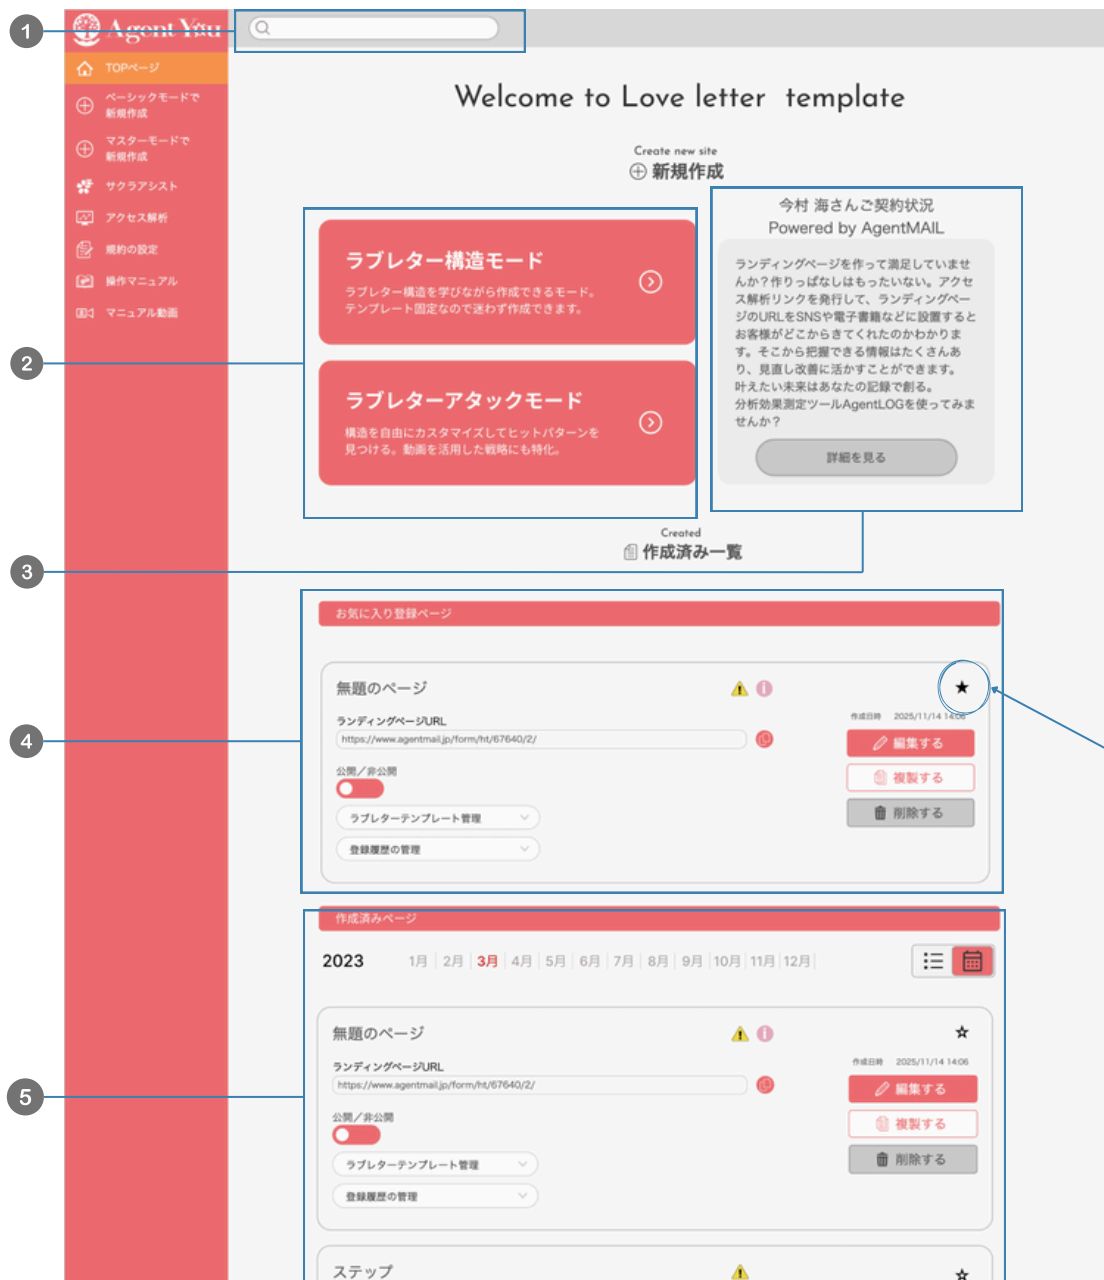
1

Agent You

TOPページ

ベーシックモードで新規作成

マスターモードで新規作成

サクラアシスト

アクセス解析

規約の設定

操作マニュアル

マニュアル動画

Welcome to Love letter template

Create new site
新規作成

今村 海さんご契約状況
Powered by AgentMAIL

ランディングページを作って満足していませんか？作りっぱなしはもったいない。アクセス解析リンクを発行して、ランディングページのURLをSNSや電子書籍などに設置するとお客様がどこからきてくれたのかわかります。そこから把握できる情報はたくさんあり、見直し改善に活かすことができます。叶えたい未来はあなたの記録で創る。分析効果測定ツールAgentLOGを使ってみませんか？

詳細を見る

2

ラブレター構造モード
ラブレター構造を学びながら作成できるモード。テンプレート固定なので迷わず作成できます。

ラブレターアタックモード
構造を自由にカスタマイズしてヒットパターンを見つける。動画を活用した戦略にも特化。

3

Created
作成済み一覧

お気に入り登録ページ

4

無題のページ

ランディングページURL
https://www.agentmail.jp/form/ht/67640/2/

作成日時 2025/11/14 14:06

編集する

複製する

削除する

公開／非公開

ラブレターテンプレート管理

登録履歴の管理

作成済みページ

2023 1月 2月 3月 4月 5月 6月 7月 8月 9月 10月 11月 12月

5

無題のページ

ランディングページURL
https://www.agentmail.jp/form/ht/67640/2/

作成日時 2025/11/14 14:06

編集する

複製する

削除する

公開／非公開

ラブレターテンプレート管理

登録履歴の管理

ステップ